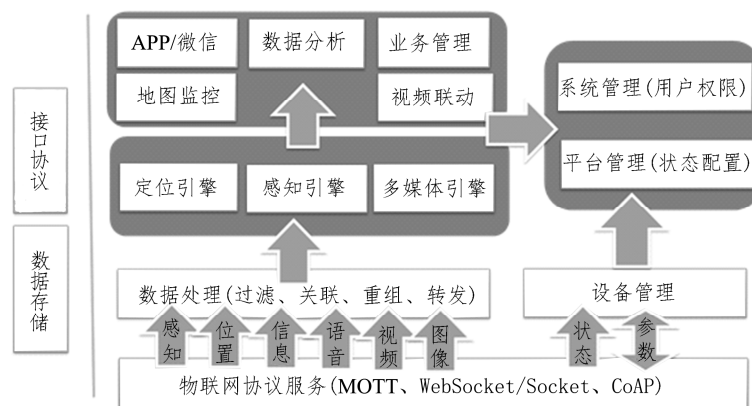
接口协议

数据存储

APP/微信

数据分析

业务管理

地图监控

视频联动

定位引擎

感知引擎

多媒体引擎

系统管理(用户权限)

平台管理(状态配置)

数据处理(过滤、关联、重组、转发)

设备管理

感知

位置

信息

语音

视频

图像

状态

参数

物联网协议服务(MOTT、WebSocket/Socket、CoAP)